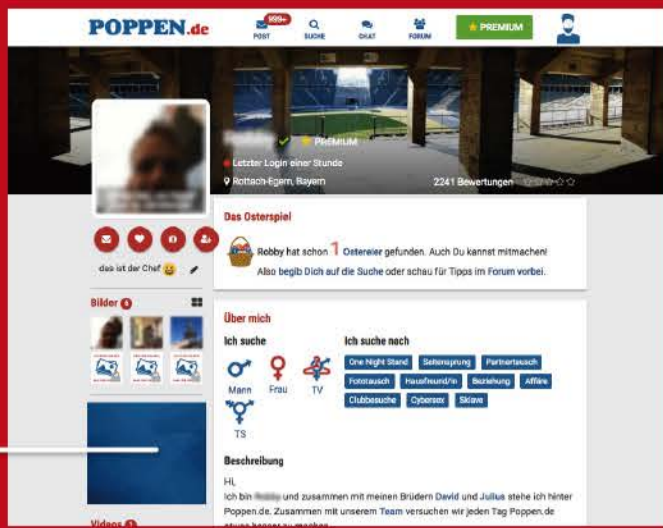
POPPEN.de

999+
POST

SUCHE

CHAT

FORUM

PREMIUM

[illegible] PREMIUM

Letzter Login einer Stunde

Rottach-Egern, Bayern

2241 Bewertungen

das ist der Chef

Bilder 6

Das Osterspiel

Robby hat schon 1 Ostereier gefunden. Auch Du kannst mitmachen!

Also begib Dich auf die Suche oder schau für Tipps im Forum vorbei.

Über mich

Ich suche

Mann

Frau

TV

TS

Ich suche nach

One Night Stand

Seitensprung

Partnertausch

Fototausch

Hausfreund/in

Beziehung

Affäre

Clubbesuche

Cybersex

Sklave

Beschreibung

Hi,

Ich bin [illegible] und zusammen mit meinen Brüdern David und Julius stehe ich hinter Poppen.de. Zusammen mit unserem Team versuchen wir jeden Tag Poppen.de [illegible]

Videos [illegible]